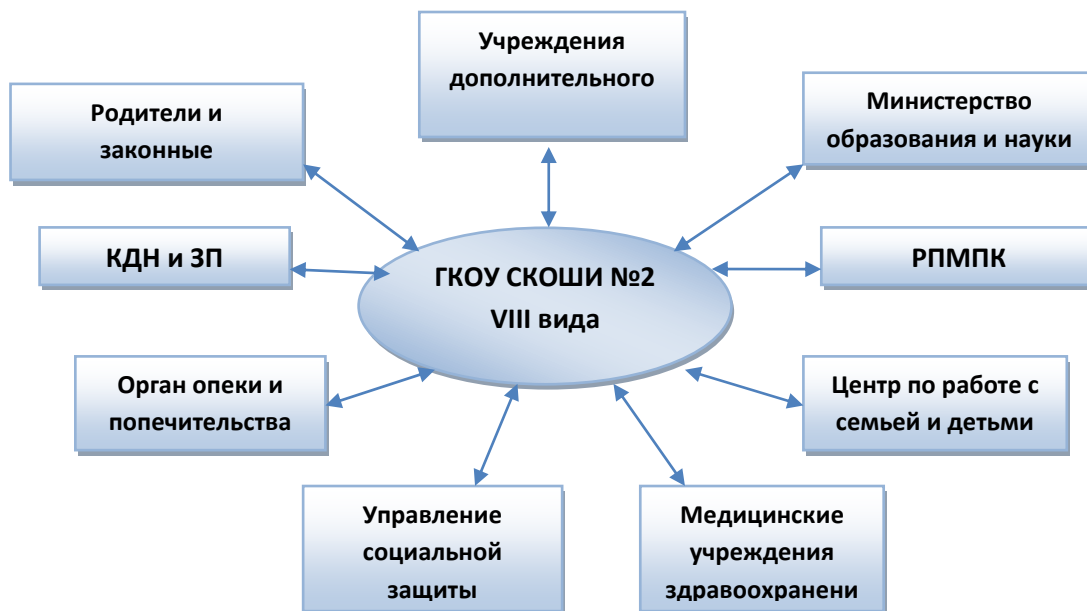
Учреждения дополнительного

Родители и законные

Министерство образования и науки

КДН и ЗП

ГКОУ СКОШИ №2 VIII вида

РПМПК

Орган опеки и попечительства

Центр по работе с семьей и детьми

Управление социальной защиты

Медицинские учреждения здравоохранени